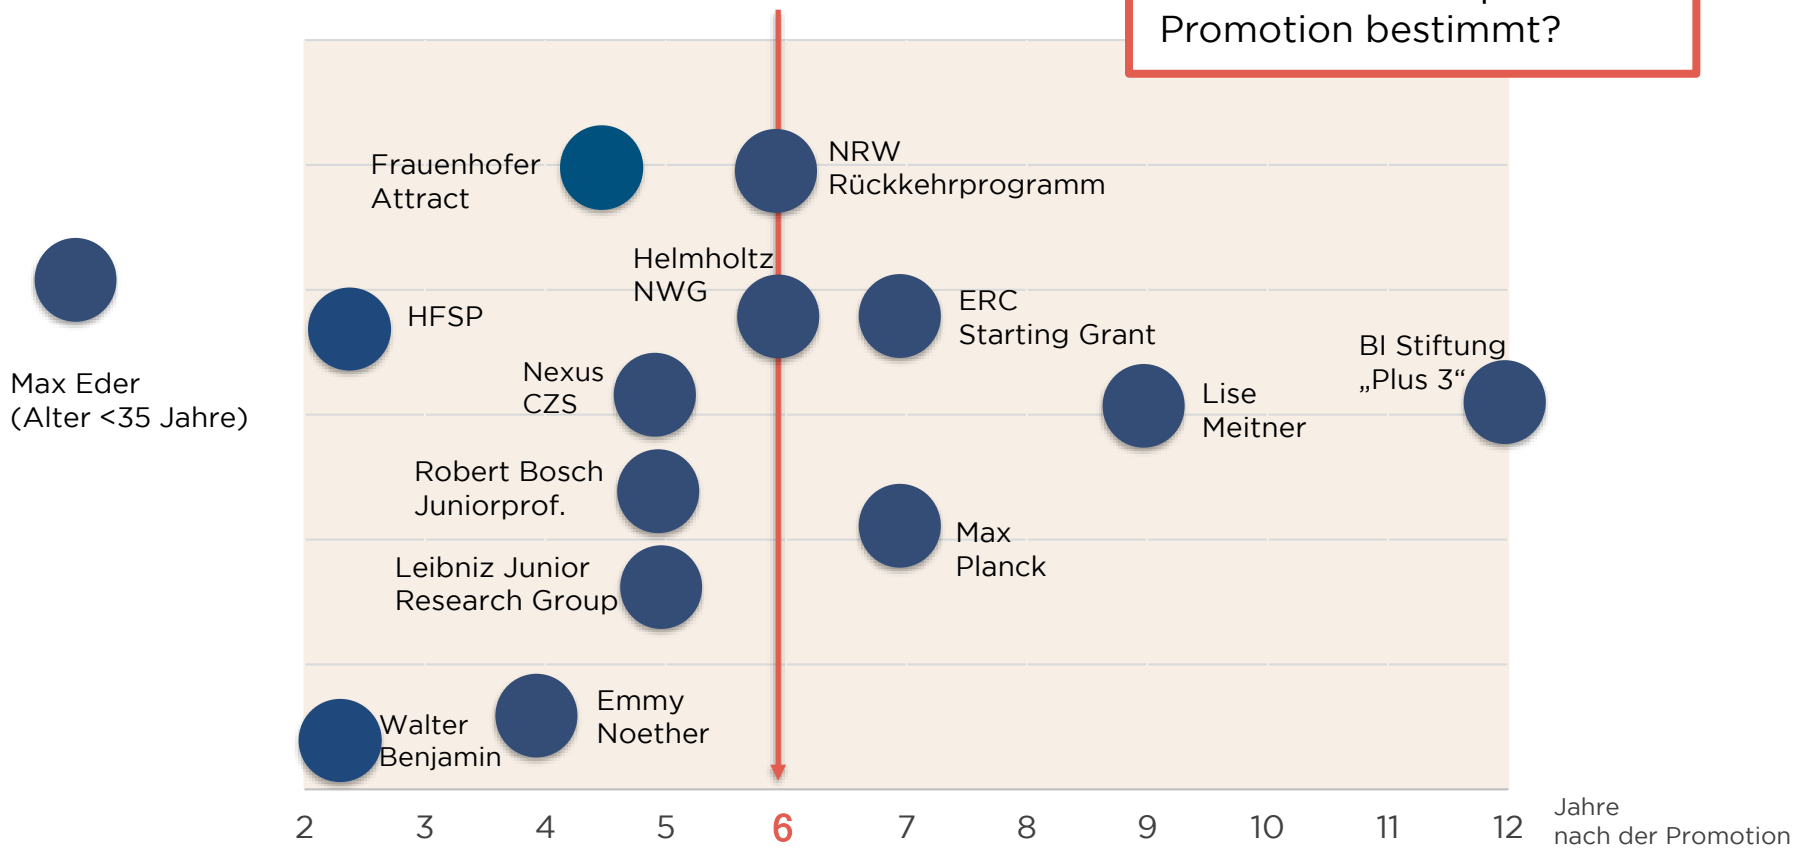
Promotion bestimmt?

Frauenhofer Attract

NRW Rückkehrprogramm

Helmholtz NWG

HFSP

ERC Starting Grant

BI Stiftung „Plus 3“

Max Eder (Alter <35 Jahre)

Nexus CZS

Lise Meitner

Robert Bosch Juniorprof.

Max Planck

Leibniz Junior Research Group

Emmy Noether

Walter Benjamin

2 3 4 5 6 7 8 9 10 11 12 Jahre nach der Promotion